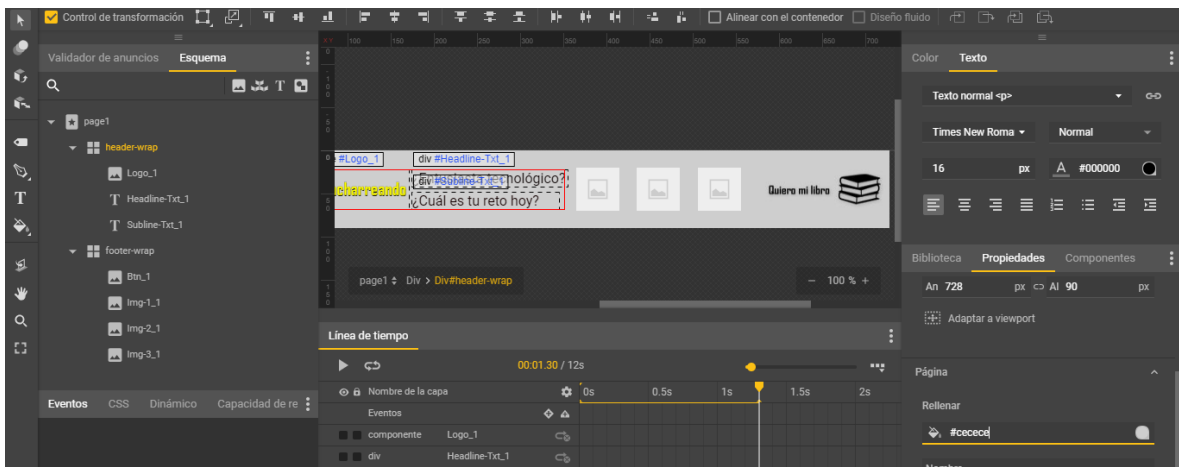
Control de transformación

Alinear con el contenedor

Diseño fluido

Validador de anuncios

Esquema

page1

header-wrap

Logo_1

Headline-Txt_1

Subline-Txt_1

footer-wrap

Btn_1

Img-1_1

Img-2_1

Img-3_1

Eventos

CSS

Dinámico

Capacidad de re

100

150

200

250

300

350

400

450

500

550

600

650

700

#Logo_1

div #Headline-Txt_1

charreando

div #Subline-Txt_1 nológico?

¿Cuál es tu reto hoy?

Quiero mi libro

page1 ⇕ Div > Div#header-wrap

– 100 % +

Línea de tiempo

00:01.30 / 12s

Nombre de la capa

0s

0.5s

1s

1.5s

2s

Eventos

componente

Logo_1

div

Headline-Txt_1

Color

Texto

Texto normal <p>

Times New Roma

Normal

16

px

#000000

Biblioteca

Propiedades

Componentes

An 728

px

Al 90

px

Adaptar a viewport

Página

Rellenar

#cecece

Nombre